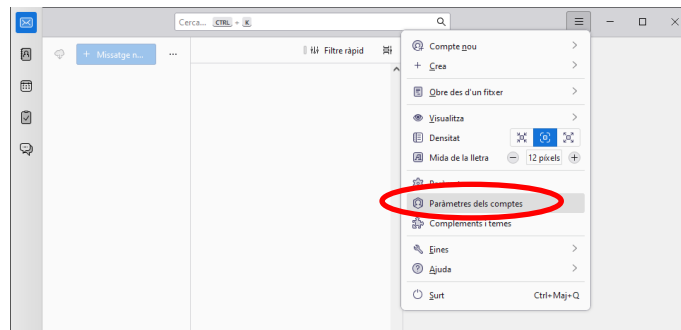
Cerca... CTRL + K

+ Missatge n...

Filtre ràpid

Compte nou

Crea

Obre des d'un fitxer

Visualitza

Densitat

Mida de la lletra

12 píxels

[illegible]

Paràmetres dels comptes

Complements i temes

Eines

Ajuda

Surt

Ctrl+Maj+Q